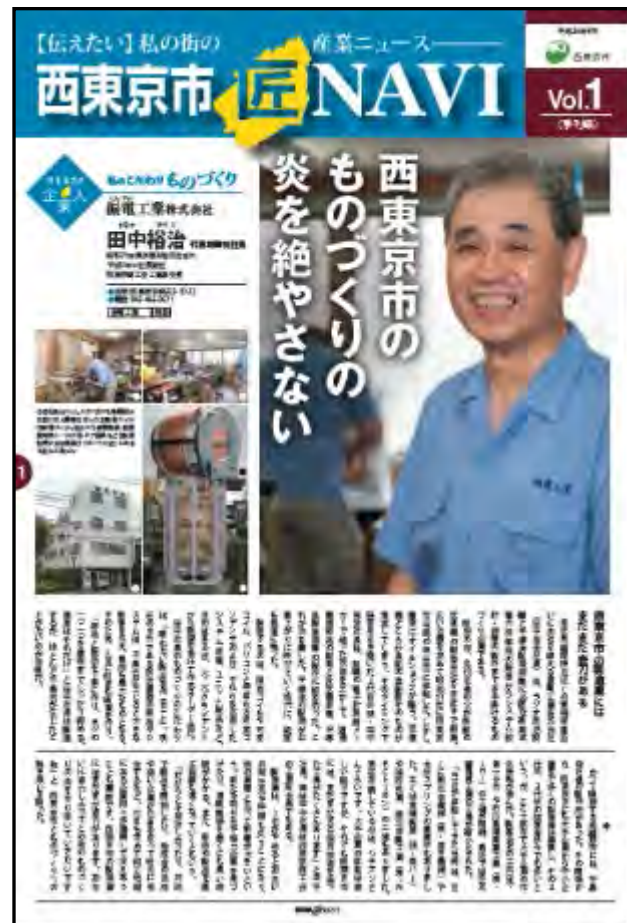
【伝えたい】私の街の　産業ニュース

西東京市匠NAVI

西東京市

Vol.1

企業人

私のこだわりものづくり

両毛工業株式会社

田中裕治

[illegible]

西東京市のものづくりの炎を絶やさない

西東京市の製造業にはまだまだ魅力がある

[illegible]